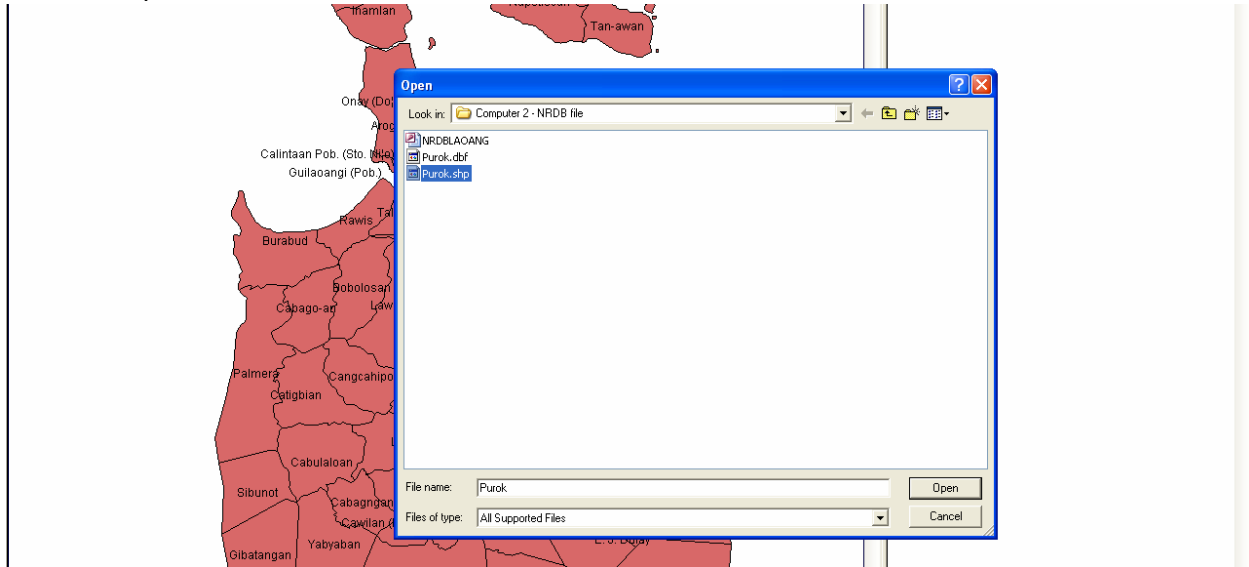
Inamlan
Napo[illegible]
Tan-awan
Onay (Do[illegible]
Aro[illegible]
Calintaan Pob. (Sto. Ni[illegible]
Guilaoangi (Pob.)
Rawis
Ta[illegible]
Burabud
Bobolosan
Law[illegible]
Cabago-an
Palmera
Cangcahipo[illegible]
Catigbian
Cabulaloan
Sibunot
Cabagngan
Cawilan
Gibatangan
Yabyaban
L. J. Dolay

Open
Look in: Computer 2 - NRDB file
NRDBLAOANG
Purok.dbf
Purok.shp
File name: Purok
Files of type: All Supported Files
Open
Cancel